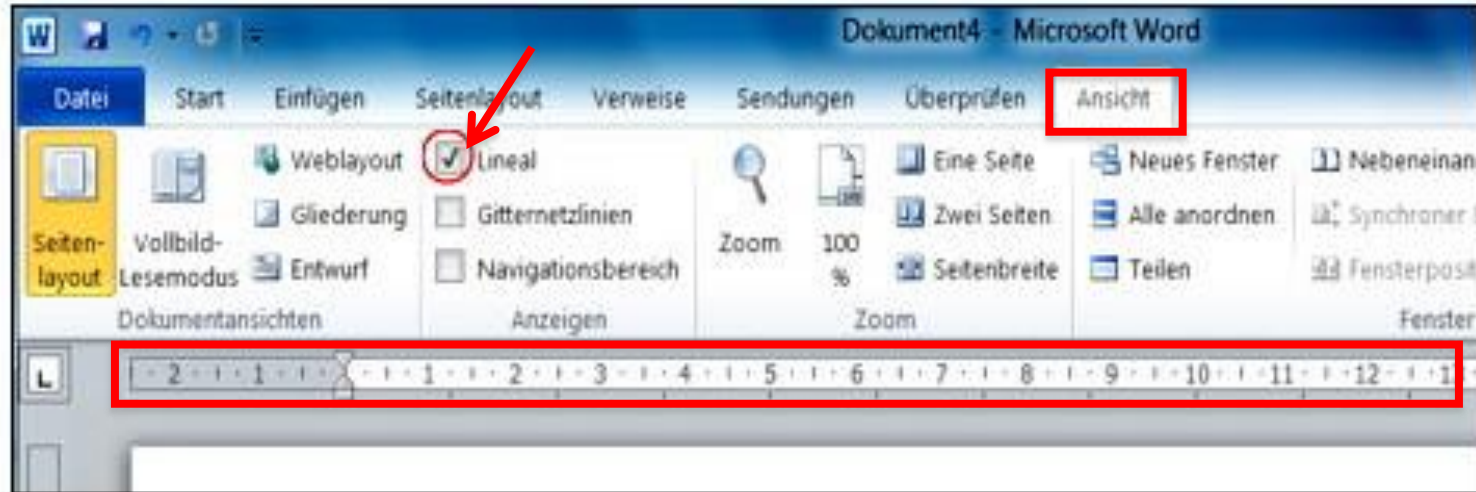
Dokument4 - Microsoft Word

Datei Start Einfügen Seitenlayout Verweise Sendungen Überprüfen Ansicht

Seitenlayout Vollbild-Lesemodus Weblayout Gliederung Entwurf
Dokumentansichten

Lineal Gitternetzlinien Navigationsbereich
Anzeigen

Zoom 100 % Eine Seite Zwei Seiten Seitenbreite
Zoom

Neues Fenster Alle anordnen Teilen
Nebeneinan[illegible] Synchroner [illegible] Fensterposit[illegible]
Fenster

2 1 1 2 3 4 5 6 7 8 9 10 11 12 1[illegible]